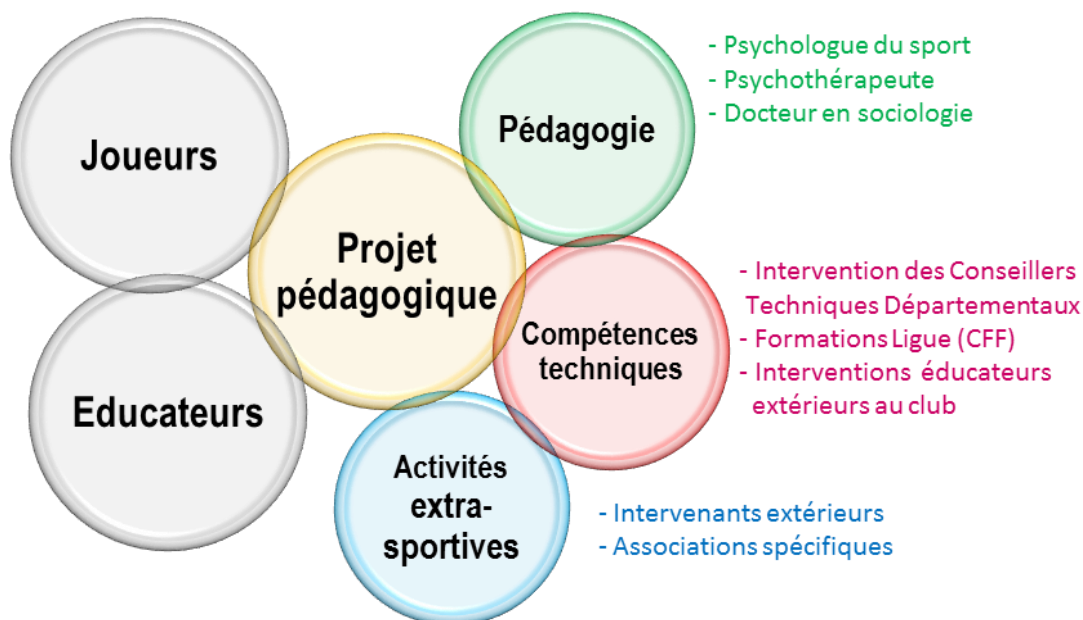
Joueurs

Educateurs

Projet pédagogique

Pédagogie

- Psychologue du sport
- Psychothérapeute
- Docteur en sociologie

Compétences techniques

- Intervention des Conseillers Techniques Départementaux
- Formations Ligue (CFF)
- Interventions éducateurs extérieurs au club

Activités extra-sportives

- Intervenants extérieurs
- Associations spécifiques